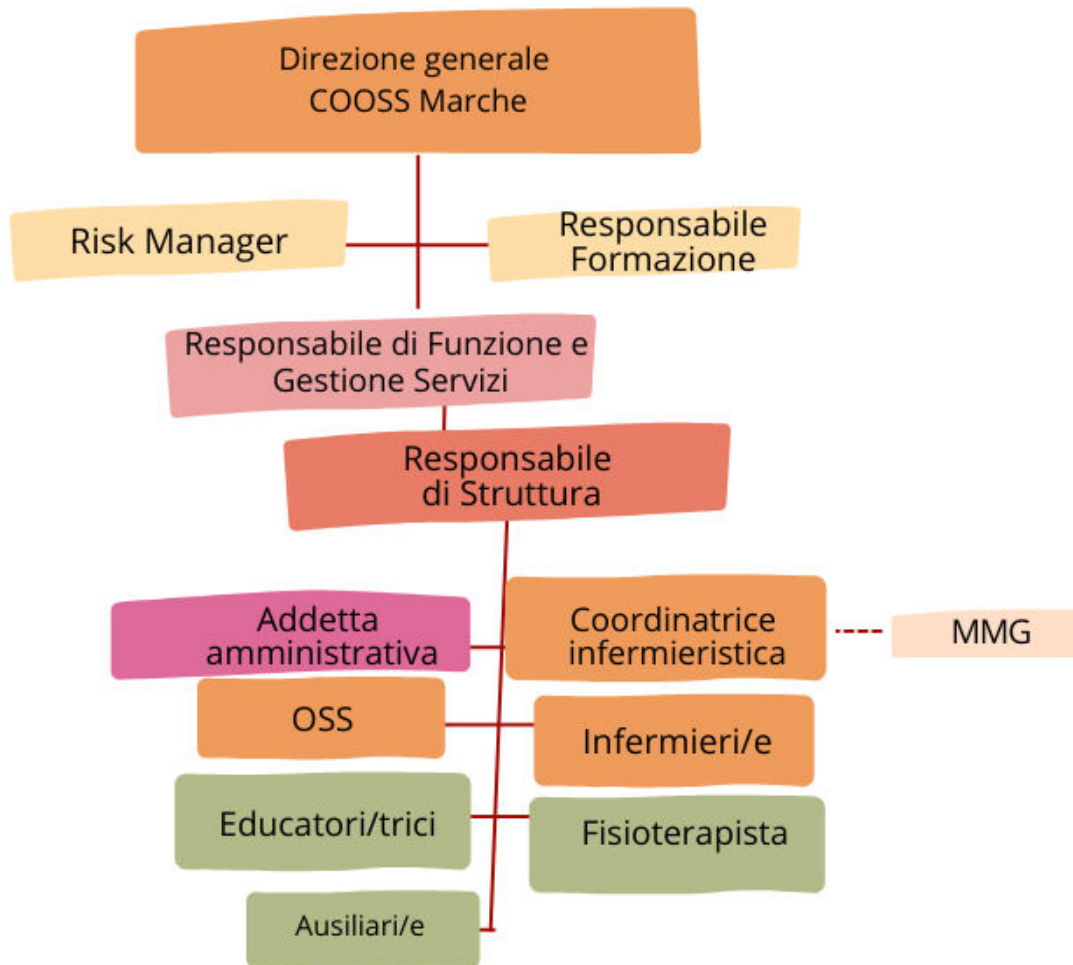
Direzione generale
COOSS Marche

Risk Manager

Responsabile
Formazione

Responsabile di Funzione e
Gestione Servizi

Responsabile
di Struttura

Addetta
amministrativa

Coordinatrice
infermieristica

MMG

OSS

Infermieri/e

Educatori/trici

Fisioterapista

Ausiliari/e